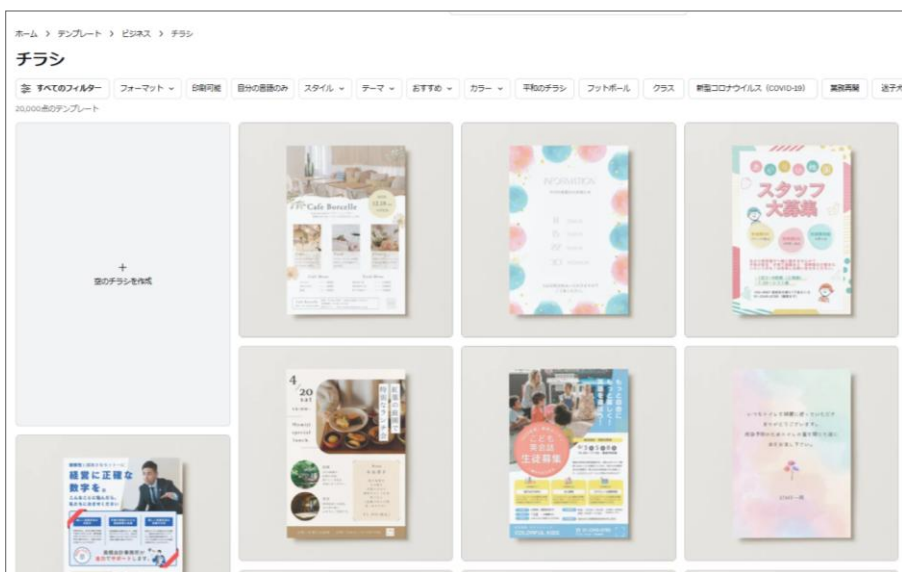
ホーム > テンプレート > ビジネス > チラシ

チラシ

すべてのフィルター | フォーマット | 印刷可能 | 自分の言語のみ | スタイル | テーマ | おすすめ | カラー | 平和のチラシ | フットボール | クラス | 新型コロナウイルス（COVID-19） | 業務再開 | 迷子ペ

20,000点のテンプレート

+
空のチラシを作成

Cafe Bonsalle

INFORMATION

スタッフ大募集

4 20 sat

Homal special lunch

こども英会話 生徒募集

COLORFUL KIDS

経営に正確な数字を。